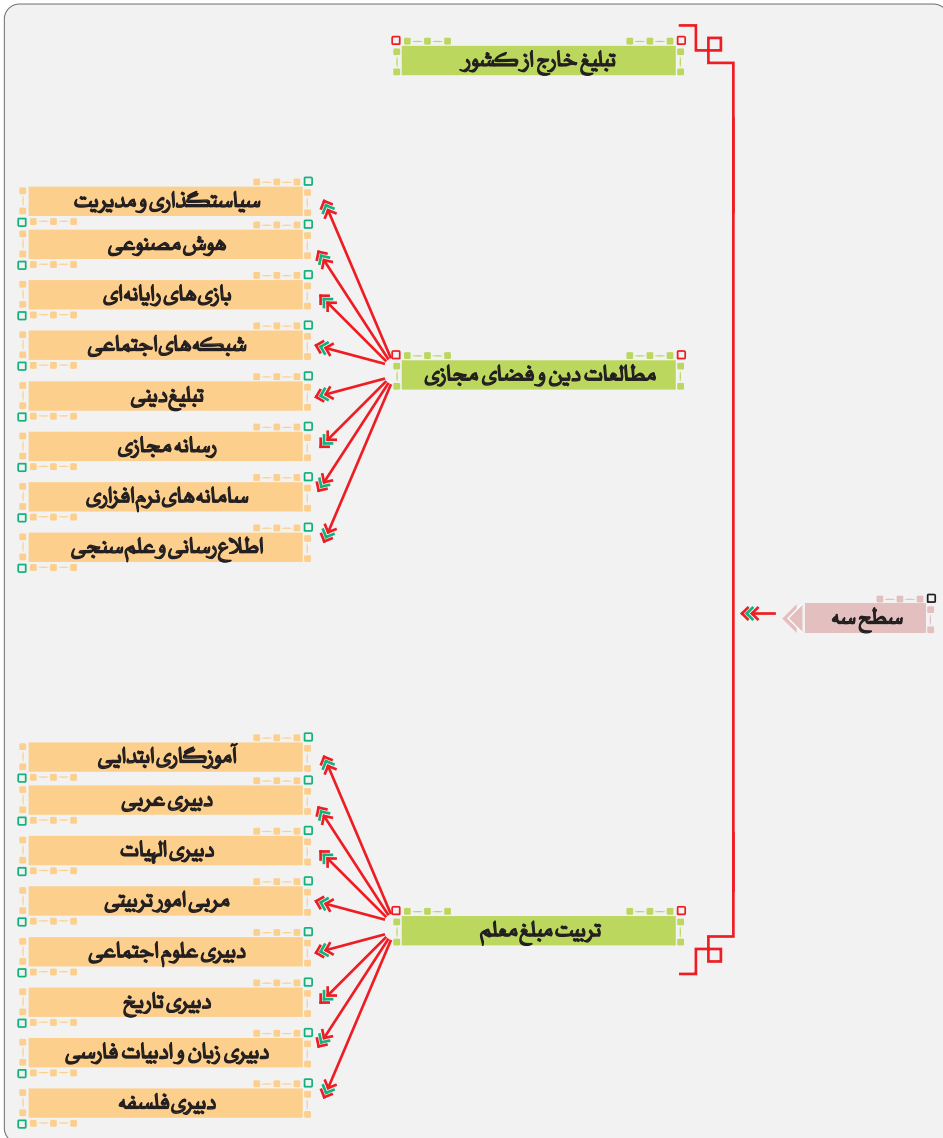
سطح سه

تبلیغ خارج از کشور

مطالعات دین و فضای مجازی

سیاستگذاری و مدیریت
هوش مصنوعی
بازی‌های رایانه‌ای
شبکه‌های اجتماعی
تبلیغ دینی
رسانه مجازی
سامانه‌های نرم‌افزاری
اطلاع‌رسانی و علم‌سنجی

تربیت مبلغ معلم

آموزگاری ابتدایی
دبیری عربی
دبیری الهیات
مربی امور تربیتی
دبیری علوم اجتماعی
دبیری تاریخ
دبیری زبان و ادبیات فارسی
دبیری فلسفه